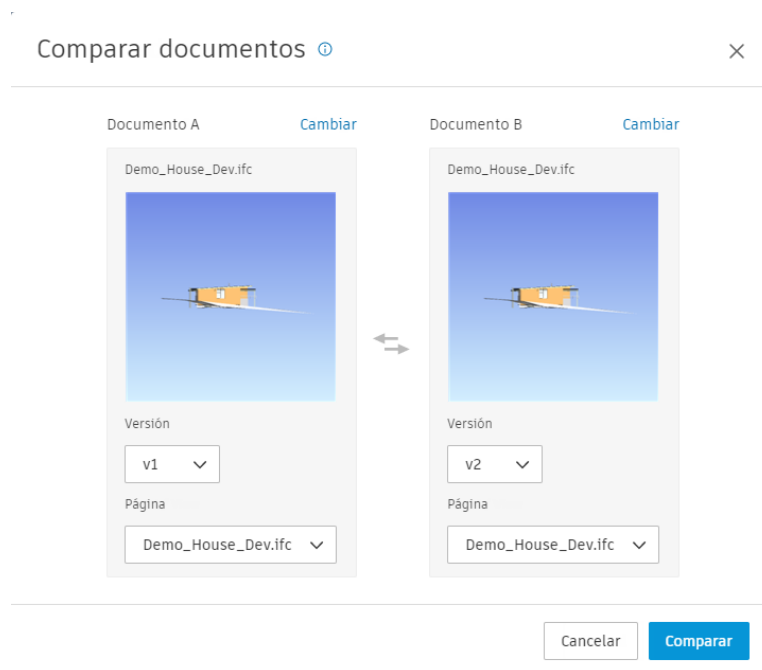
Comparar documentos

Documento A Cambiar

Demo_House_Dev.ifc

Versión

v1

Página

Demo_House_Dev.ifc

Documento B Cambiar

Demo_House_Dev.ifc

Versión

v2

Página

Demo_House_Dev.ifc

Cancelar Comparar